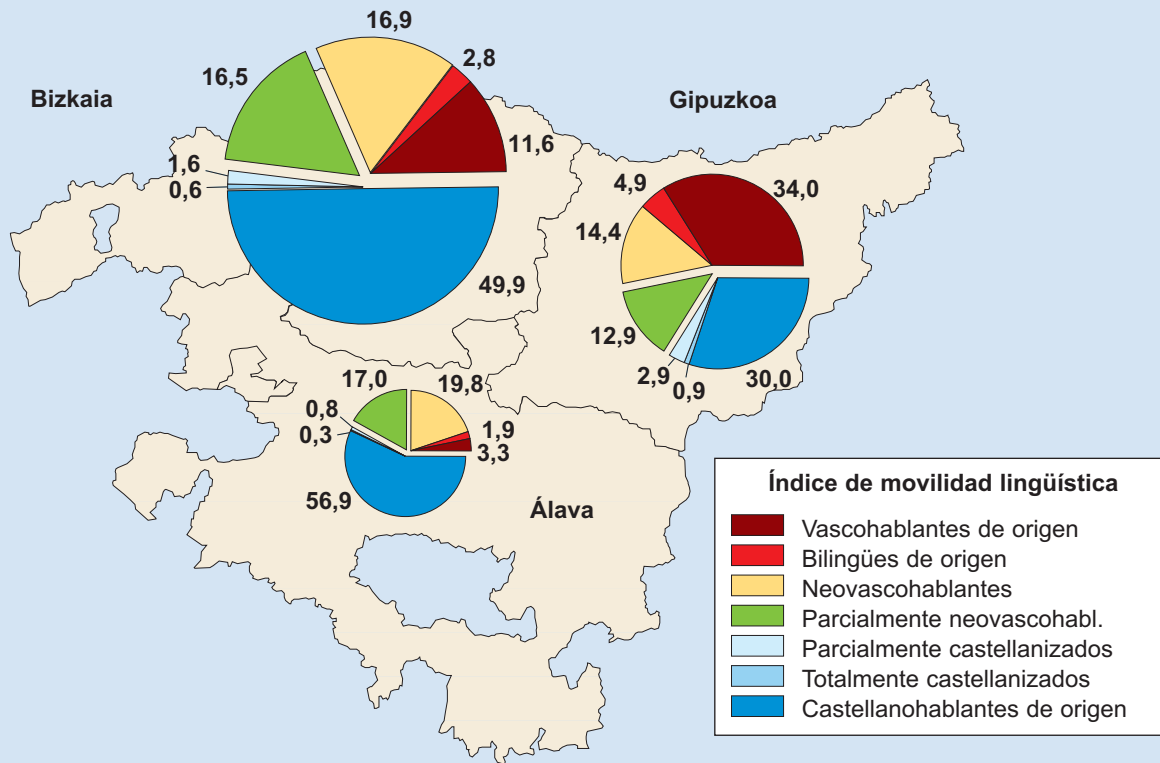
Bizkaia

16,9
2,8
16,5
11,6
1,6
0,6
49,9

Gipuzkoa

4,9
34,0
14,4
12,9
2,9
0,9
30,0

17,0
19,8
0,8
0,3
1,9
3,3
56,9

Álava

Índice de movilidad lingüística

Vascohablantes de origen
Bilingües de origen
Neovascohablantes
Parcialmente neovascohabl.
Parcialmente castellanizados
Totalmente castellanizados
Castellanohablantes de origen